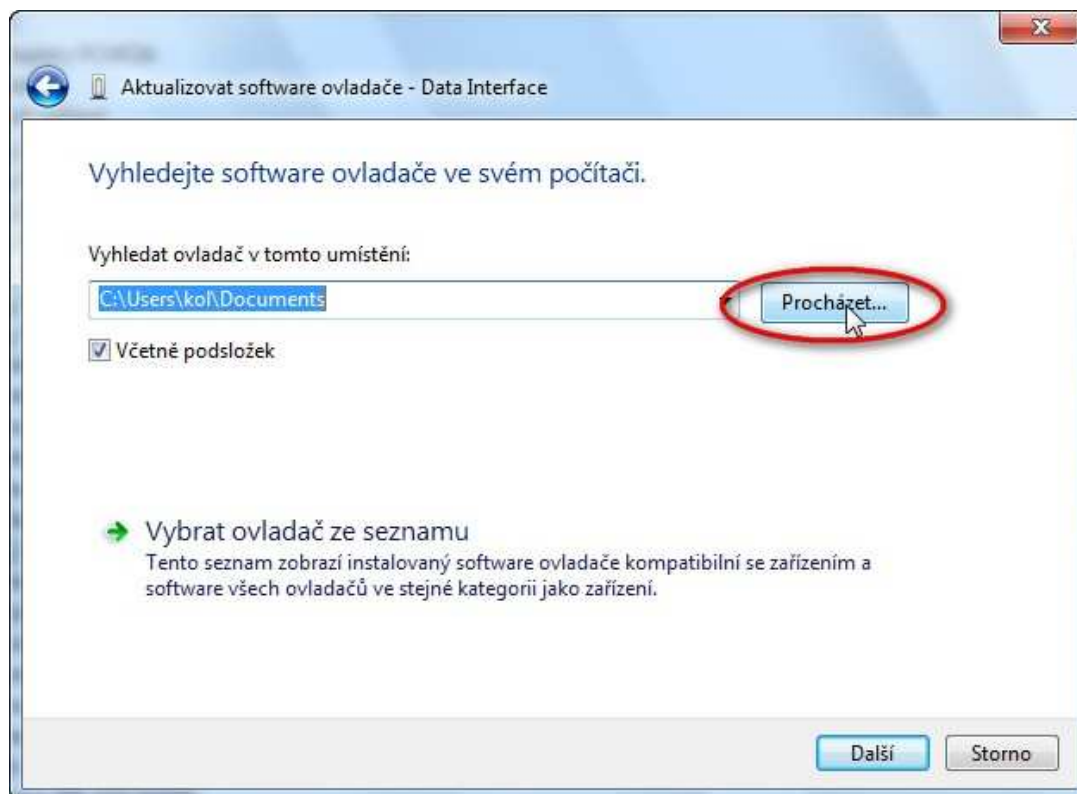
Aktualizovat software ovladače - Data Interface

Vyhledejte software ovladače ve svém počítači.

Vyhledat ovladač v tomto umístění:

C:\Users\kol\Documents

Procházet...

Včetně podsložek

Vybrat ovladač ze seznamu
Tento seznam zobrazí instalovaný software ovladače kompatibilní se zařízením a software všech ovladačů ve stejné kategorii jako zařízení.

Další

Storno